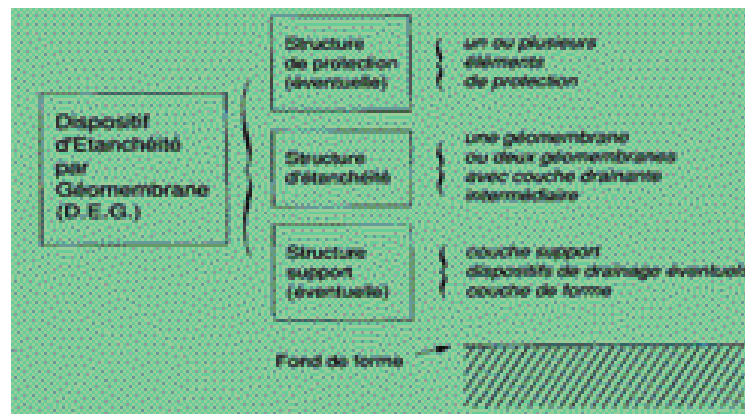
Dispositif d'Etanchéité par Géomembrane (D.E.G.)

Structure de protection (éventuelle)

un ou plusieurs éléments de protection

Structure d'étanchéité

une géomembrane ou deux géomembranes avec couche drainante intermédiaire

Structure support (éventuelle)

couche support dispositifs de drainage éventuels couche de forme

Fond de forme